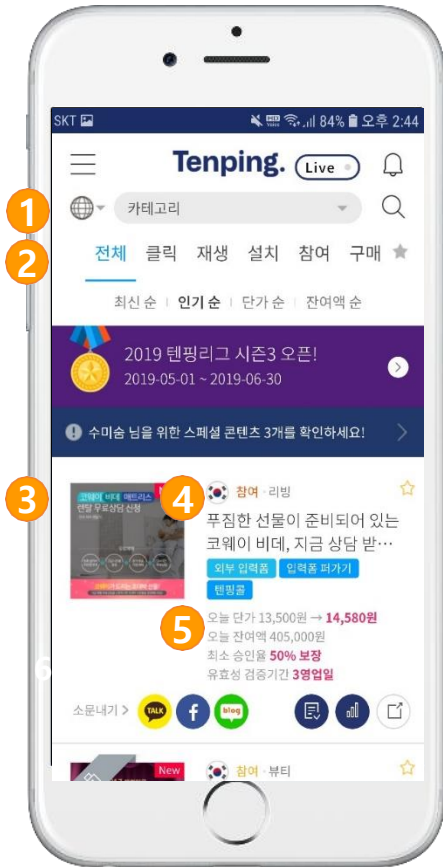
SKT 84% 오후 2:44

Tenping. Live

1

카테고리

2

전체 클릭 재생 설치 참여 구매

최신 순 | 인기 순 | 단가 순 | 잔여액 순

2019 텐핑리그 시즌3 오픈!
2019-05-01 ~ 2019-06-30

수미숨 님을 위한 스페셜 콘텐츠 3개를 확인하세요!

3

코웨이 비데 렌탈 무료상담 신청

4

참여 · 리빙

푸짐한 선물이 준비되어 있는 코웨이 비데, 지금 상담 받…

외부 입력폼 입력폼 퍼가기 텐핑콜

5

오늘 단가 13,500원 → 14,580원
오늘 잔여액 405,000원
최소 승인율 50% 보장
유효성 검증기간 3영업일

소문내기 > TALK f blog

New

참여 · 뷰티